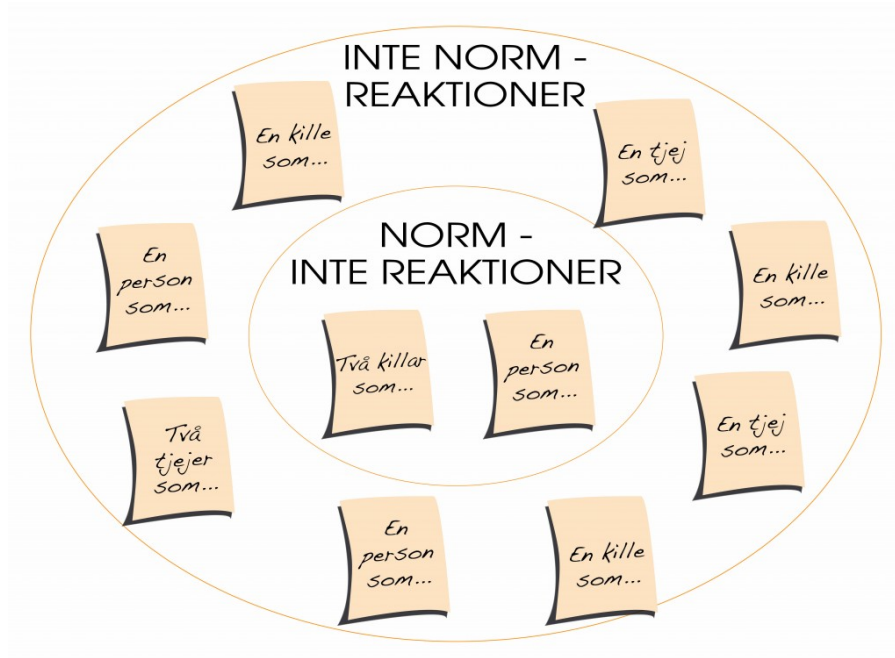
INTE NORM - REAKTIONER

En kille som...

En tjej som...

En person som...

NORM - INTE REAKTIONER

Två killar som...

En person som...

En kille som...

Två tjejer som...

En tjej som...

En person som...

En kille som...